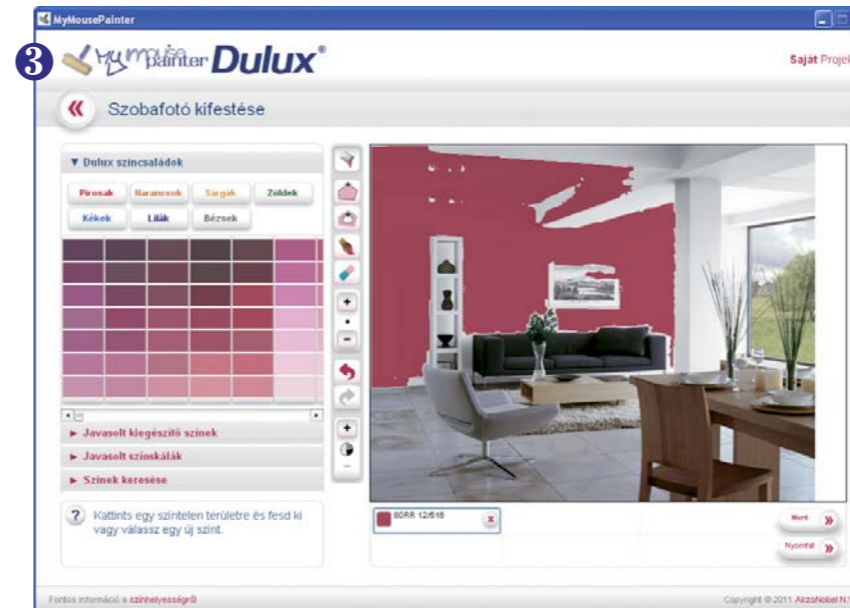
MyMousePainter

3

MyMousePainter Dulux®

Saját Projel

Szobafotó kifestése

▼ Dulux színcsaládok

Pirosak | Narancsok | Sárgák | Zöldek
Kékek | Lilák | Bézsek

► Javasolt kiegészítő színek

► Javasolt színskálák

► Színek keresése

? Kattints egy színtelen területre és fesd ki vagy válassz egy új színt.

+

-

+

-

80RR 12/616

Ment »

Nyomtat »

Fontos információ a színhelyességről

Copyright © 2011 AkzoNobel N.V.